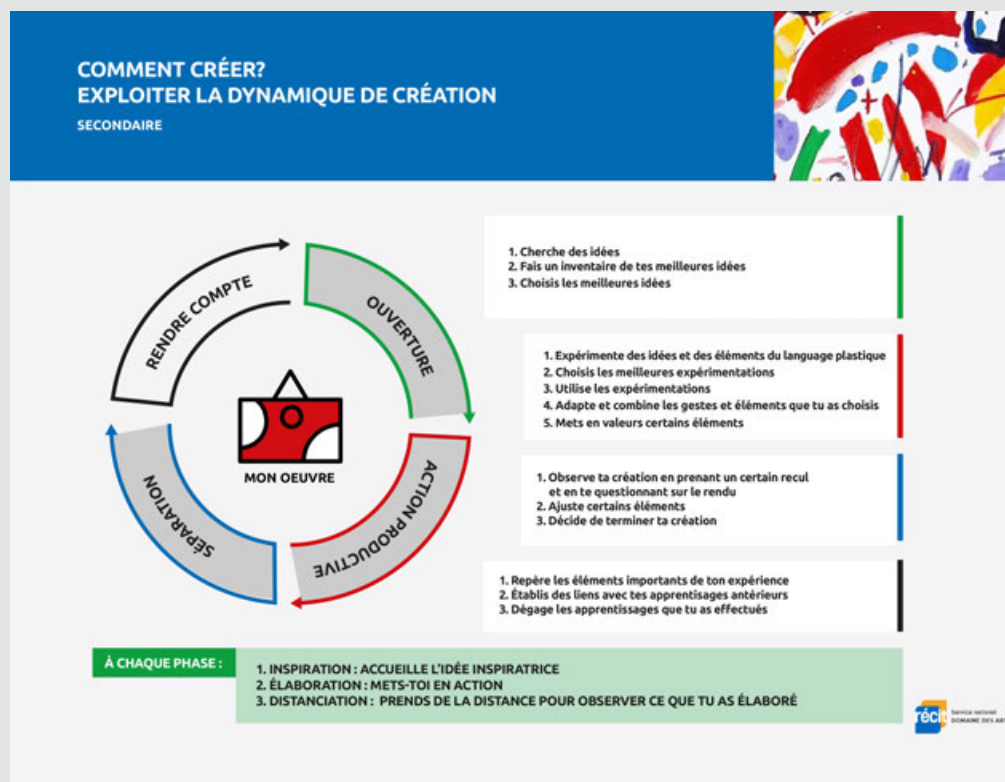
COMMENT CRÉER?
EXPLOITER LA DYNAMIQUE DE CRÉATION
SECONDAIRE

RENDRE COMPTE
OUVERTURE
ACTION PRODUCTIVE
SÉPARATION
MON OEUVRE

1. Cherche des idées
2. Fais un inventaire de tes meilleures idées
3. Choisis les meilleures idées

1. Expérimente des idées et des éléments du language plastique
2. Choisis les meilleures expérimentations
3. Utilise les expérimentations
4. Adapte et combine les gestes et éléments que tu as choisis
5. Mets en valeurs certains éléments

1. Observe ta création en prenant un certain recul et en te questionnant sur le rendu
2. Ajuste certains éléments
3. Décide de terminer ta création

1. Repère les éléments importants de ton expérience
2. Établis des liens avec tes apprentissages antérieurs
3. Dégage les apprentissages que tu as effectués

À CHAQUE PHASE :
1. INSPIRATION : ACCUEILLE L'IDÉE INSPIRATRICE
2. ÉLABORATION : METS-TOI EN ACTION
3. DISTANCIATION : PRENDS DE LA DISTANCE POUR OBSERVER CE QUE TU AS ÉLABORÉ

récit Service national DOMAINE DES ART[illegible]